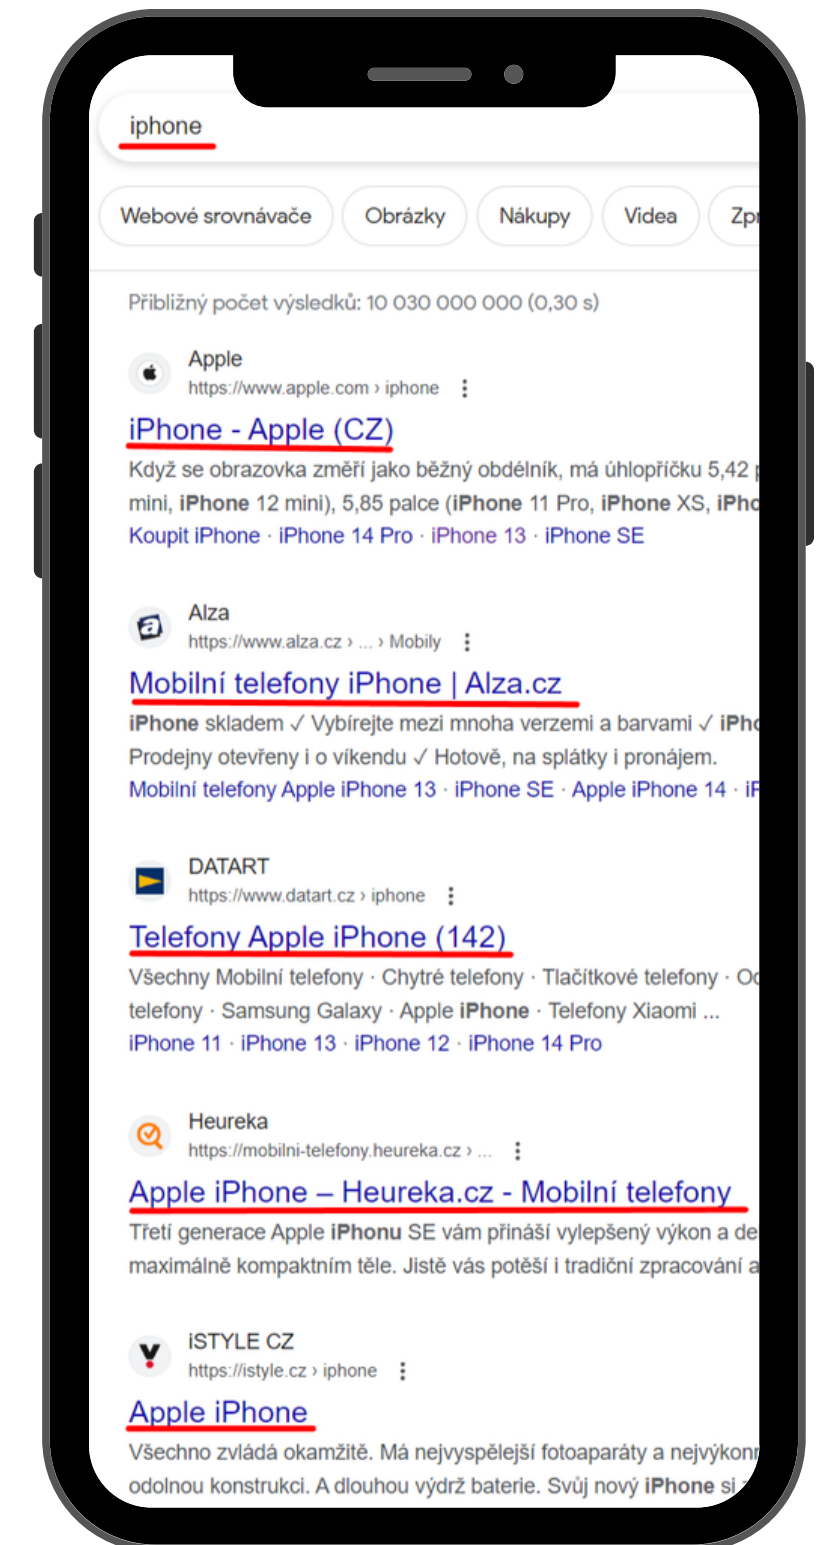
iphone

Webové srovnávače Obrázky Nákupy Videa Zpr

Přibližný počet výsledků: 10 030 000 000 (0,30 s)

Apple
https://www.apple.com › iphone

iPhone - Apple (CZ)

Když se obrazovka změří jako běžný obdélník, má úhlopříčku 5,42 p mini, **iPhone** 12 mini), 5,85 palce (**iPhone** 11 Pro, **iPhone** XS, **iPho**
Koupit iPhone · iPhone 14 Pro · iPhone 13 · iPhone SE

Alza
https://www.alza.cz › ... › Mobily

Mobilní telefony iPhone | Alza.cz

**iPhone** skladem ✓ Vybírejte mezi mnoha verzemi a barvami ✓ **iPho** Prodejny otevřeny i o víkendu ✓ Hotově, na splátky i pronájem.
Mobilní telefony Apple iPhone 13 · iPhone SE · Apple iPhone 14 · iP

DATART
https://www.datart.cz › iphone

Telefony Apple iPhone (142)

Všechny Mobilní telefony · Chytré telefony · Tlačítkové telefony · Oc telefony · Samsung Galaxy · Apple **iPhone** · Telefony Xiaomi ...
iPhone 11 · iPhone 13 · iPhone 12 · iPhone 14 Pro

Heureka
https://mobilni-telefony.heureka.cz › ...

Apple iPhone – Heureka.cz - Mobilní telefony

Třetí generace Apple **iPhonu** SE vám přináší vylepšený výkon a de maximálně kompaktním těle. Jistě vás potěší i tradiční zpracování a

iSTYLE CZ
https://istyle.cz › iphone

Apple iPhone

Všechno zvládá okamžitě. Má nejvyspělejší fotoaparáty a nejvýkonn odolnou konstrukci. A dlouhou výdrž baterie. Svůj nový **iPhone** si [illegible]